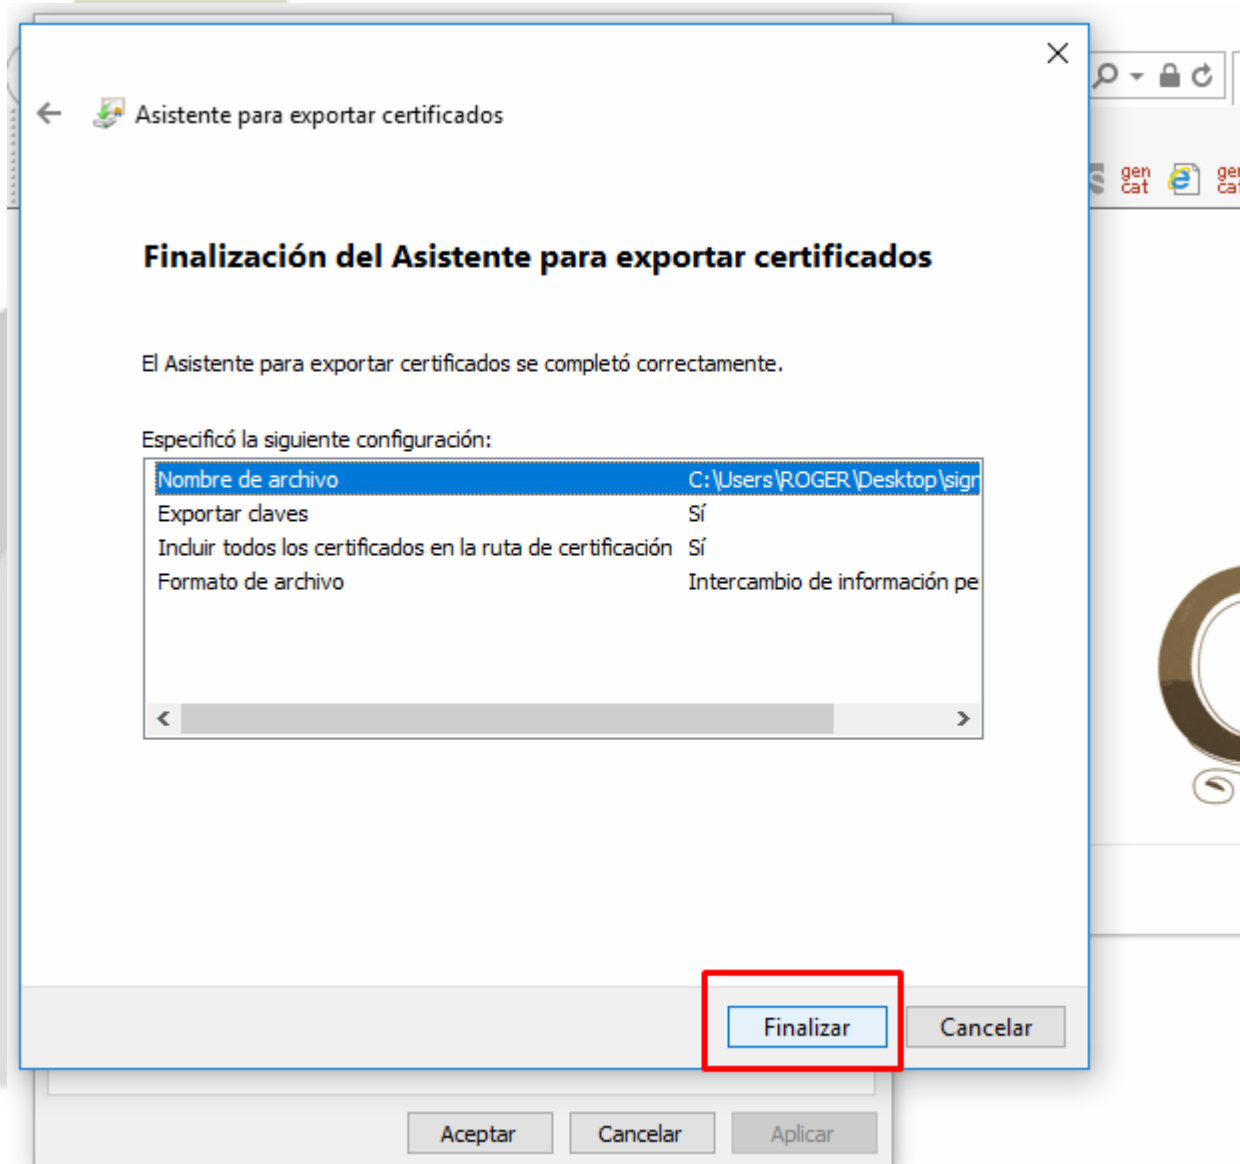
Asistente para exportar certificados

Finalización del Asistente para exportar certificados

El Asistente para exportar certificados se completó correctamente.

Especificó la siguiente configuración:

| | |
|---|---|
| Nombre de archivo | C:\Users\ROGER\Desktop\sign |
| Exportar claves | Sí |
| Incluir todos los certificados en la ruta de certificación | Sí |
| Formato de archivo | Intercambio de información pe |

Finalizar Cancelar

gen cat gen cat

Aceptar Cancelar Aplicar